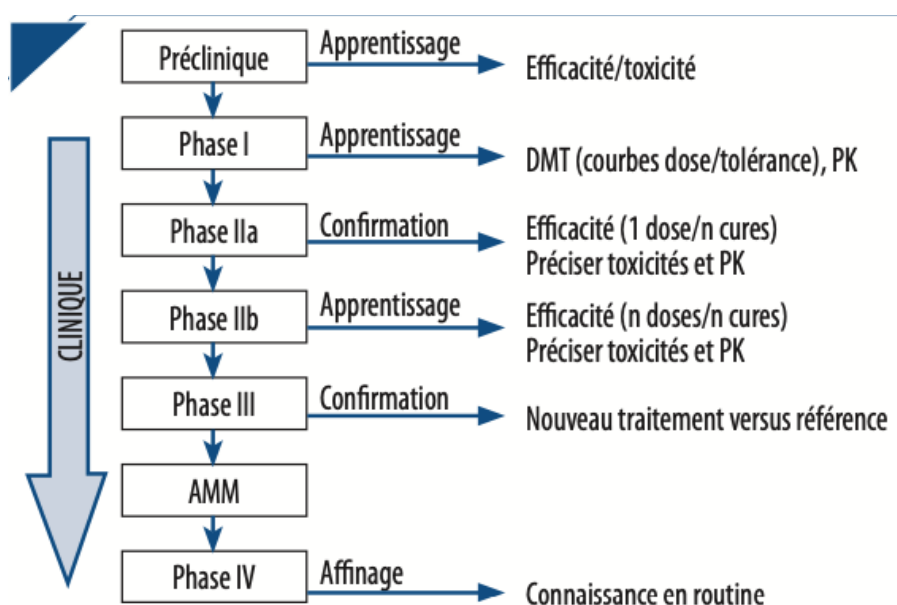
CLINIQUE

Préclinique
Apprentissage
Efficacité/toxicité

Phase I
Apprentissage
DMT (courbes dose/tolérance), PK

Phase IIa
Confirmation
Efficacité (1 dose/n cures)
Préciser toxicités et PK

Phase IIb
Apprentissage
Efficacité (n doses/n cures)
Préciser toxicités et PK

Phase III
Confirmation
Nouveau traitement versus référence

AMM

Phase IV
Affinage
Connaissance en routine